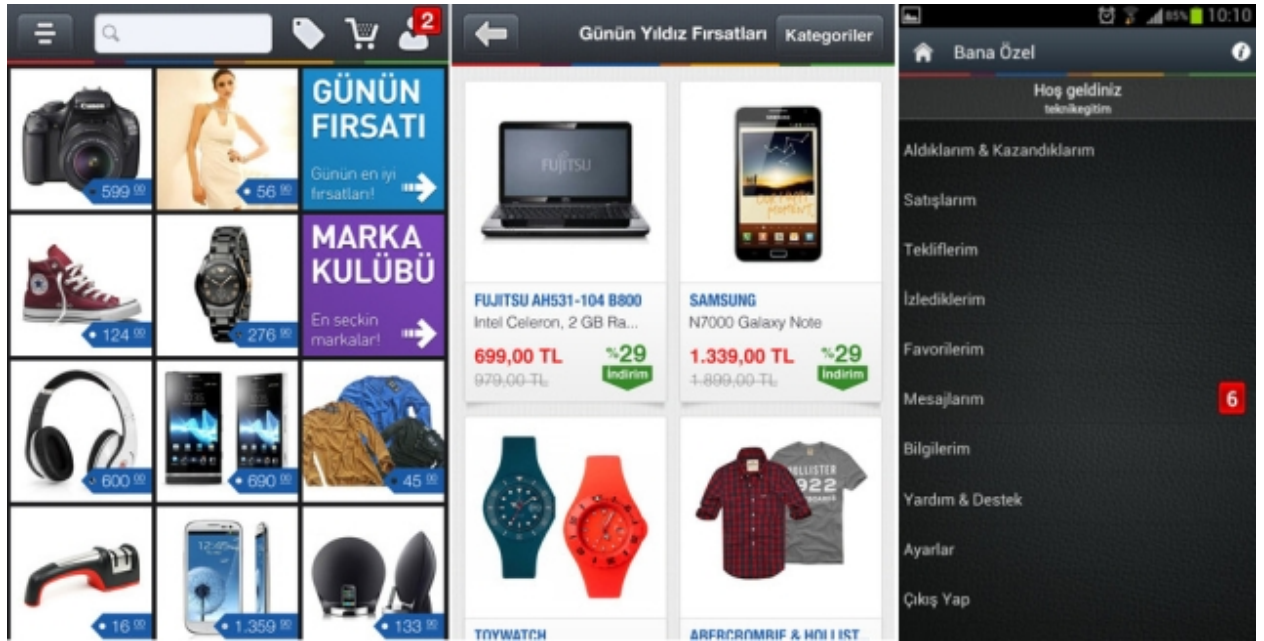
2

599 00

56 00

GÜNÜN FIRSATI

Günün en iyi fırsatları!

124 00

276 00

MARKA KULÜBÜ

En seçkin markalar!

600 00

690 00

45 00

16 00

1.359 00

133 00

Günün Yıldız Fırsatları

Kategoriler

FUJITSU

FUJITSU AH531-104 B800
Intel Celeron, 2 GB Ra...
699,00 TL
979,00 TL
%29
İndirim

SAMSUNG
N7000 Galaxy Note
1.339,00 TL
1.899,00 TL
%29
İndirim

TOYWATCH

ABERCROMBIE & HOLLIST...

85% 10:10

Bana Özel

Hoş geldiniz
teknikegitim

Aldıklarım & Kazandıklarım

Satışlarım

Tekliflerim

İzlediklerim

Favorilerim

Mesajlarım
6

Bilgilerim

Yardım & Destek

Ayarlar

Çıkış Yap